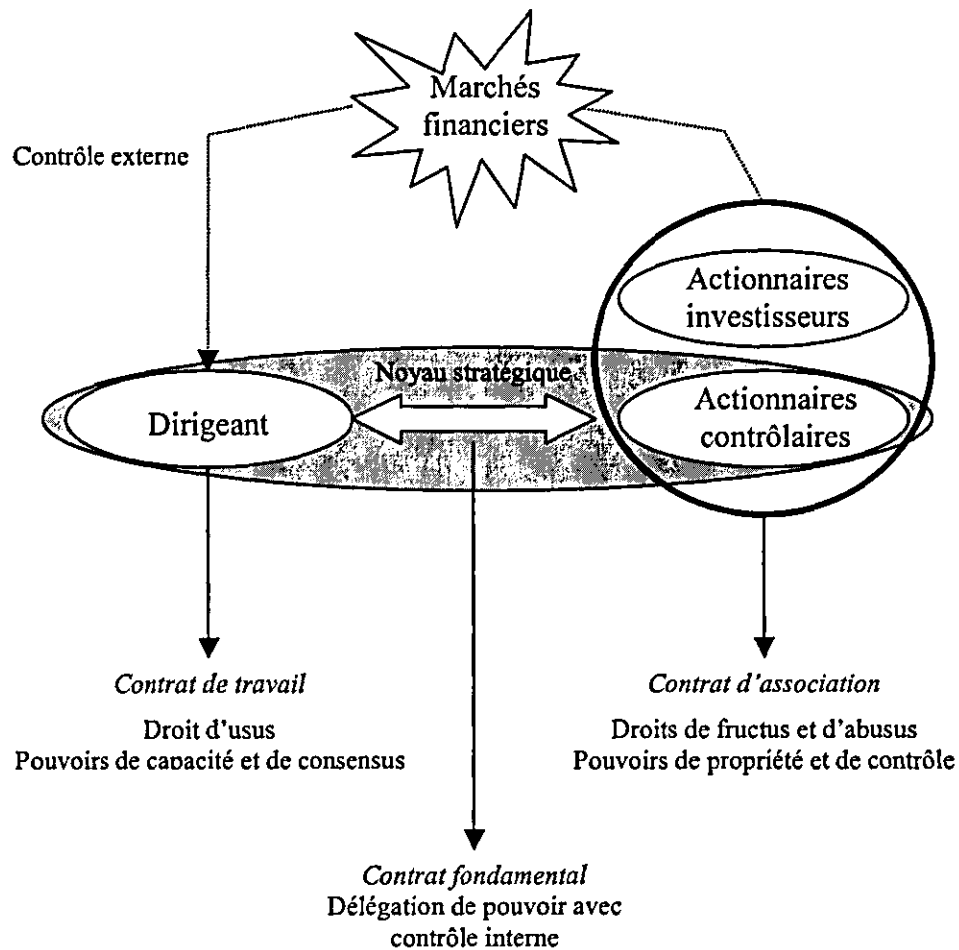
Marchés financiers

Contrôle externe

Actionnaires investisseurs

Noyau stratégique

Dirigeant

Actionnaires contrôlaires

*Contrat de travail*

Droit d'usus
Pouvoirs de capacité et de consensus

*Contrat d'association*

Droits de fructus et d'abusus
Pouvoirs de propriété et de contrôle

*Contrat fondamental*
Délégation de pouvoir avec contrôle interne